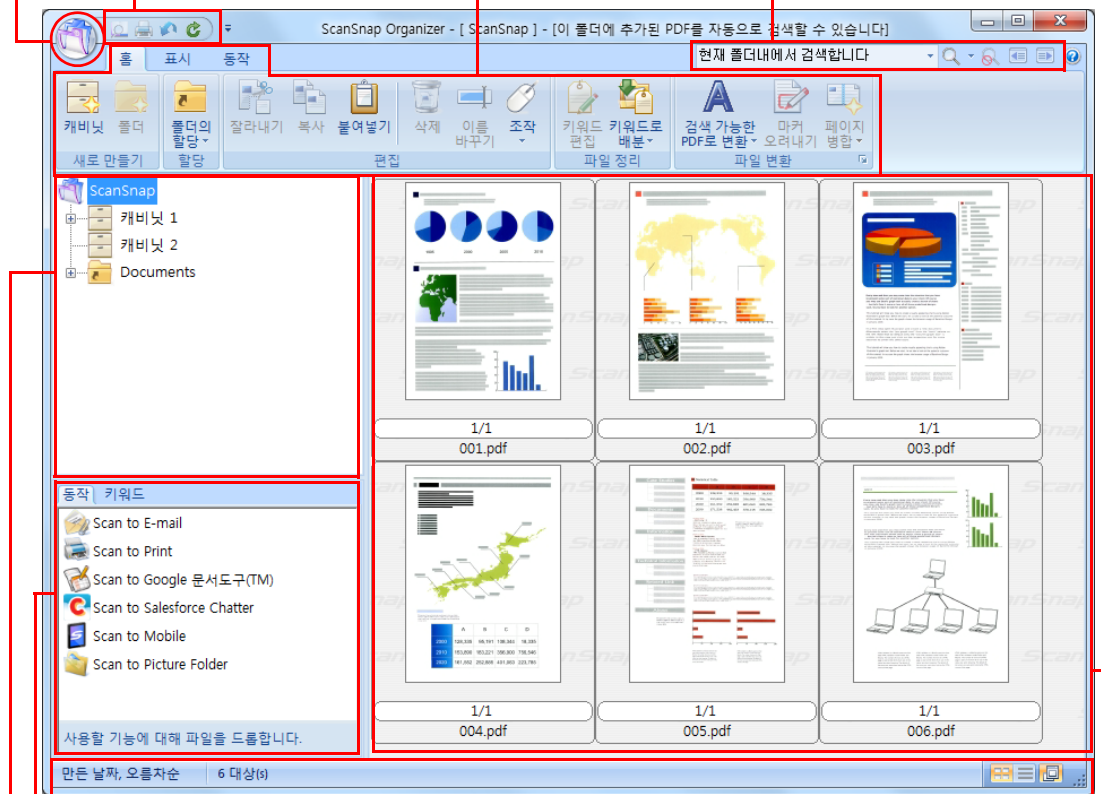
ScanSnap Organizer - [ ScanSnap ] - [이 폴더에 추가된 PDF를 자동으로 검색할 수 있습니다]

홈 표시 동작

현재 폴더내에서 검색합니다

캐비닛 폴더
새로 만들기

폴더의 할당
할당

잘라내기 복사 붙여넣기 삭제 이름 바꾸기 조작
편집

키워드 편집 키워드로 배분
파일 정리

검색 가능한 PDF로 변환 마커 오려내기 페이지 병합
파일 변환

ScanSnap
캐비닛 1
캐비닛 2
Documents

동작 키워드

Scan to E-mail
Scan to Print
Scan to Google 문서도구(TM)
Scan to Salesforce Chatter
Scan to Mobile
Scan to Picture Folder

사용할 기능에 대해 파일을 드롭합니다.

1/1
001.pdf

1/1
002.pdf

1/1
003.pdf

1/1
004.pdf

1/1
005.pdf

1/1
006.pdf

만든 날짜, 오름차순 6 대상(s)